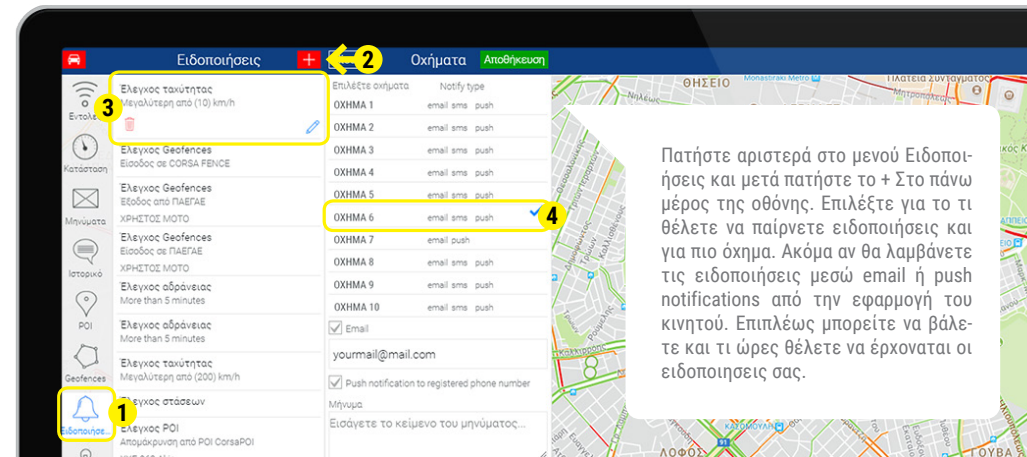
Ειδοποιήσεις + 2 Οχήματα Αποθήκευση

Εντολές
Κατάσταση
Μηνύματα
Ιστορικό
POI
Geofences
Ειδοποιήσε...

3
Έλεγχος ταχύτητας
Μεγαλύτερη από (10) km/h

Έλεγχος Geofences
Είσοδος σε CORSA FENCE

Έλεγχος Geofences
Έξοδος από ΠΑΕΓΑΕ
ΧΡΗΣΤΟΣ ΜΟΤΟ

Έλεγχος Geofences
Είσοδος σε ΠΑΕΓΑΕ
ΧΡΗΣΤΟΣ ΜΟΤΟ

Έλεγχος αδράνειας
More than 5 minutes

Έλεγχος αδράνειας
More than 5 minutes

Έλεγχος ταχύτητας
Μεγαλύτερη από (200) km/h

Έλεγχος στάσεων

1
Έλεγχος POI
Απομάκρυνση από POI CorsaPOI

| Επιλέξτε οχήματα | Notify type |
|---|---|
| ΟΧΗΜΑ 1 | email sms push |
| ΟΧΗΜΑ 2 | email sms push |
| ΟΧΗΜΑ 3 | email sms push |
| ΟΧΗΜΑ 4 | email sms push |
| ΟΧΗΜΑ 5 | email sms push |
| ΟΧΗΜΑ 6 | email sms push |
| ΟΧΗΜΑ 7 | email push |
| ΟΧΗΜΑ 8 | email sms push |
| ΟΧΗΜΑ 9 | email sms push |
| ΟΧΗΜΑ 10 | email sms push |

4

Email
yourmail@mail.com
Push notification to registered phone number
Μήνυμα
Εισάγετε το κείμενο του μηνύματος...

ΘΗΣΕΙΟ
Monastiraki Metro
Πλατεία Συνταγματος
ΚΑΖΟΜΟΥΛΙΑ
ΛΟΦΟΣ

Πατήστε αριστερά στο μενού Ειδοποιήσεις και μετά πατήστε το + Στο πάνω μέρος της οθόνης. Επιλέξτε για το τι θέλετε να παίρνετε ειδοποιήσεις και για πιο όχημα. Ακόμα αν θα λαμβάνετε τις ειδοποιήσεις μεσώ email ή push notifications από την εφαρμογή του κινητού. Επιπλέως μπορείτε να βάλετε και τι ώρες θέλετε να έρχονται οι ειδοποιησεις σας.